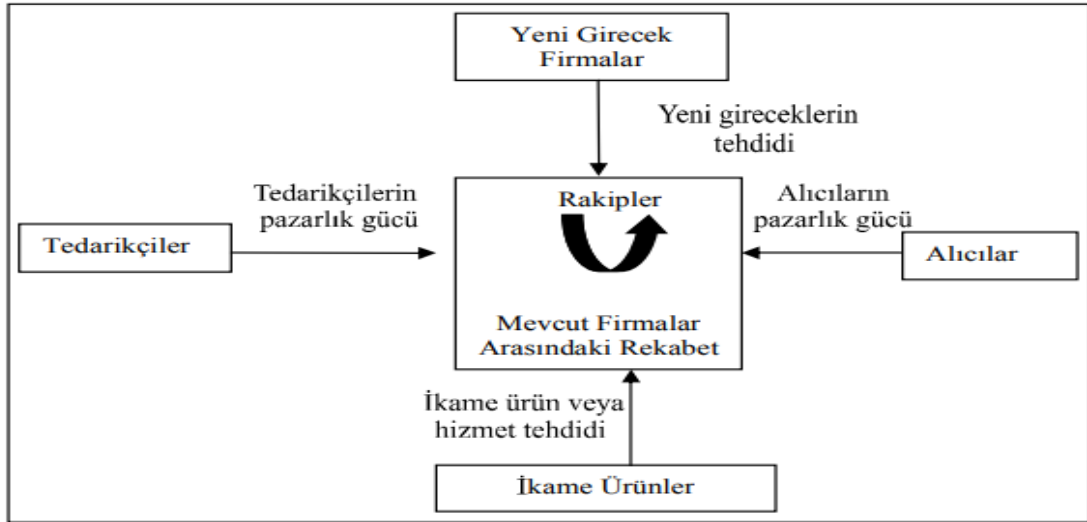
Yeni Girecek Firmalar

Yeni gireceklerin tehdidi

Tedarikçilerin pazarlık gücü

Tedarikçiler

Rakipler

Mevcut Firmalar Arasındaki Rekabet

Alıcıların pazarlık gücü

Alıcılar

İkame ürün veya hizmet tehdidi

İkame Ürünler